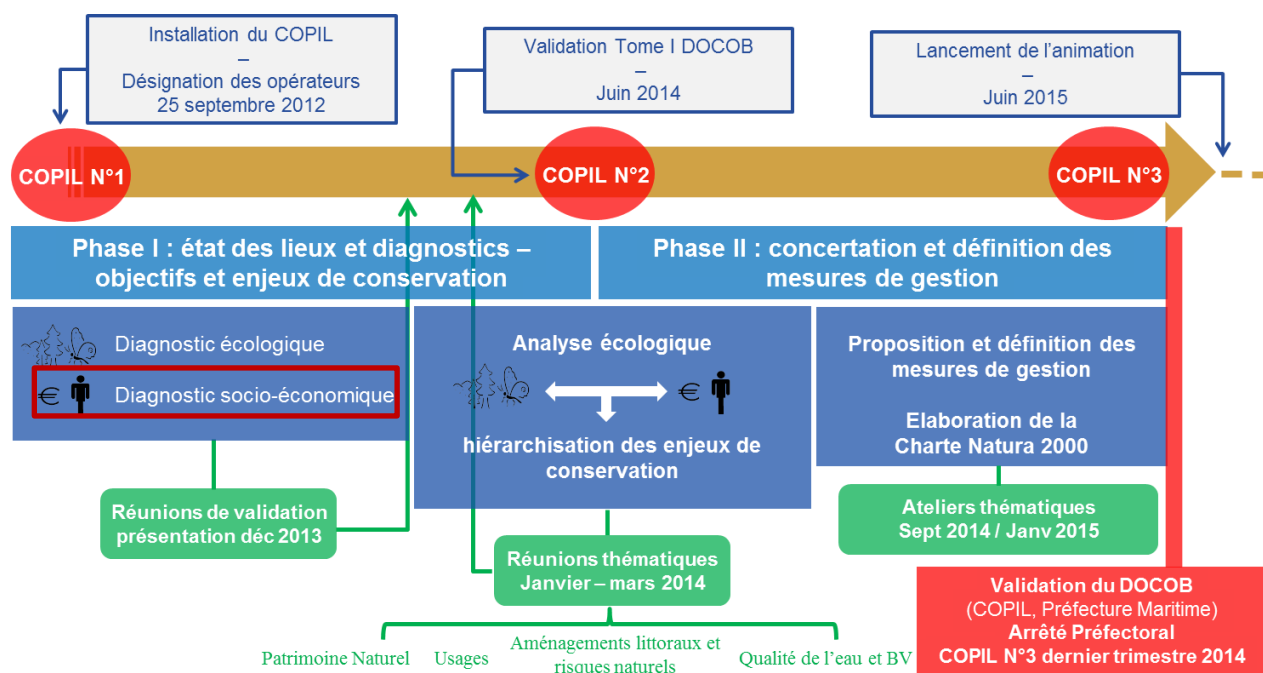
Installation du COPIL
–
Désignation des opérateurs
25 septembre 2012

Validation Tome I DOCOB
–
Juin 2014

Lancement de l'animation
–
Juin 2015

COPIL N°1

COPIL N°2

COPIL N°3

Phase I : état des lieux et diagnostics – objectifs et enjeux de conservation

Phase II : concertation et définition des mesures de gestion

Diagnostic écologique

€ Diagnostic socio-économique

Analyse écologique

€

hiérarchisation des enjeux de conservation

Proposition et définition des mesures de gestion

Elaboration de la Charte Natura 2000

Réunions de validation présentation déc 2013

Ateliers thématiques
Sept 2014 / Janv 2015

Réunions thématiques
Janvier – mars 2014

Validation du DOCOB
(COPIL, Préfecture Maritime)
Arrêté Préfectoral
COPIL N°3 dernier trimestre 2014

Patrimoine Naturel Usages Aménagements littoraux et risques naturels Qualité de l'eau et BV